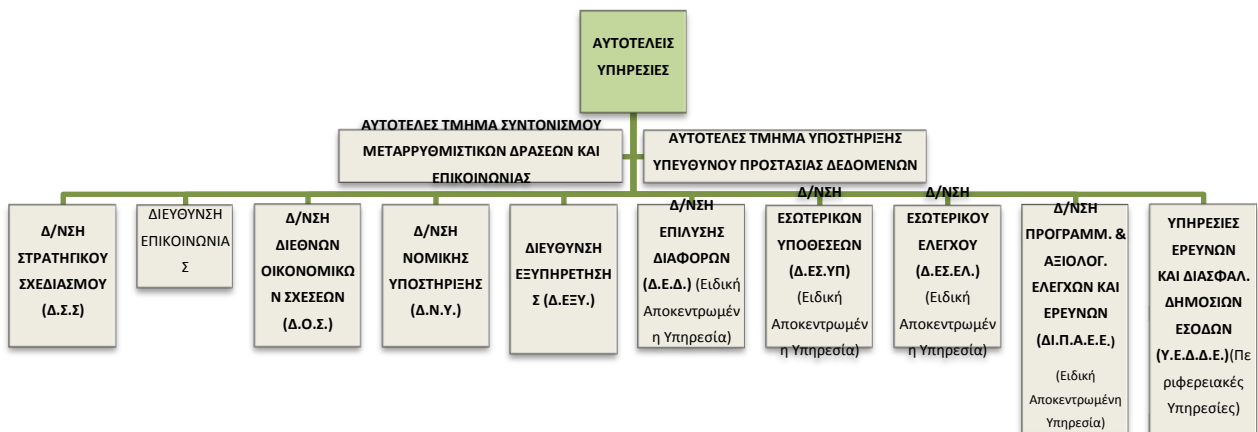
ΑΥΤΟΤΕΛΕΙΣ ΥΠΗΡΕΣΙΕΣ

ΑΥΤΟΤΕΛΕΣ ΤΜΗΜΑ ΣΥΝΤΟΝΙΣΜΟΥ ΜΕΤΑΡΡΥΘΜΙΣΤΙΚΩΝ ΔΡΑΣΕΩΝ ΚΑΙ ΕΠΙΚΟΙΝΩΝΙΑΣ

ΑΥΤΟΤΕΛΕΣ ΤΜΗΜΑ ΥΠΟΣΤΗΡΙΞΗΣ ΥΠΕΥΘΥΝΟΥ ΠΡΟΣΤΑΣΙΑΣ ΔΕΔΟΜΕΝΩΝ

Δ/ΝΣΗ ΣΤΡΑΤΗΓΙΚΟΥ ΣΧΕΔΙΑΣΜΟΥ (Δ.Σ.Σ)

ΔΙΕΥΘΥΝΣΗ ΕΠΙΚΟΙΝΩΝΙΑΣ

Δ/ΝΣΗ ΔΙΕΘΝΩΝ ΟΙΚΟΝΟΜΙΚΩΝ ΣΧΕΣΕΩΝ (Δ.Ο.Σ.)

Δ/ΝΣΗ ΝΟΜΙΚΗΣ ΥΠΟΣΤΗΡΙΞΗΣ (Δ.Ν.Υ.)

ΔΙΕΥΘΥΝΣΗ ΕΞΥΠΗΡΕΤΗΣΗΣ (Δ.ΕΞΥ.)

Δ/ΝΣΗ ΕΠΙΛΥΣΗΣ ΔΙΑΦΟΡΩΝ (Δ.Ε.Δ.) (Ειδική Αποκεντρωμένη Υπηρεσία)

Δ/ΝΣΗ ΕΣΩΤΕΡΙΚΩΝ ΥΠΟΘΕΣΕΩΝ (Δ.ΕΣ.ΥΠ) (Ειδική Αποκεντρωμένη Υπηρεσία)

Δ/ΝΣΗ ΕΣΩΤΕΡΙΚΟΥ ΕΛΕΓΧΟΥ (Δ.ΕΣ.ΕΛ.) (Ειδική Αποκεντρωμένη Υπηρεσία)

Δ/ΝΣΗ ΠΡΟΓΡΑΜΜ. & ΑΞΙΟΛΟΓ. ΕΛΕΓΧΩΝ ΚΑΙ ΕΡΕΥΝΩΝ (ΔΙ.Π.Α.Ε.Ε.) (Ειδική Αποκεντρωμένη Υπηρεσία)

ΥΠΗΡΕΣΙΕΣ ΕΡΕΥΝΩΝ ΚΑΙ ΔΙΑΣΦΑΛ. ΔΗΜΟΣΙΩΝ ΕΣΟΔΩΝ (Υ.Ε.Δ.Δ.Ε.)(Περιφερειακές Υπηρεσίες)